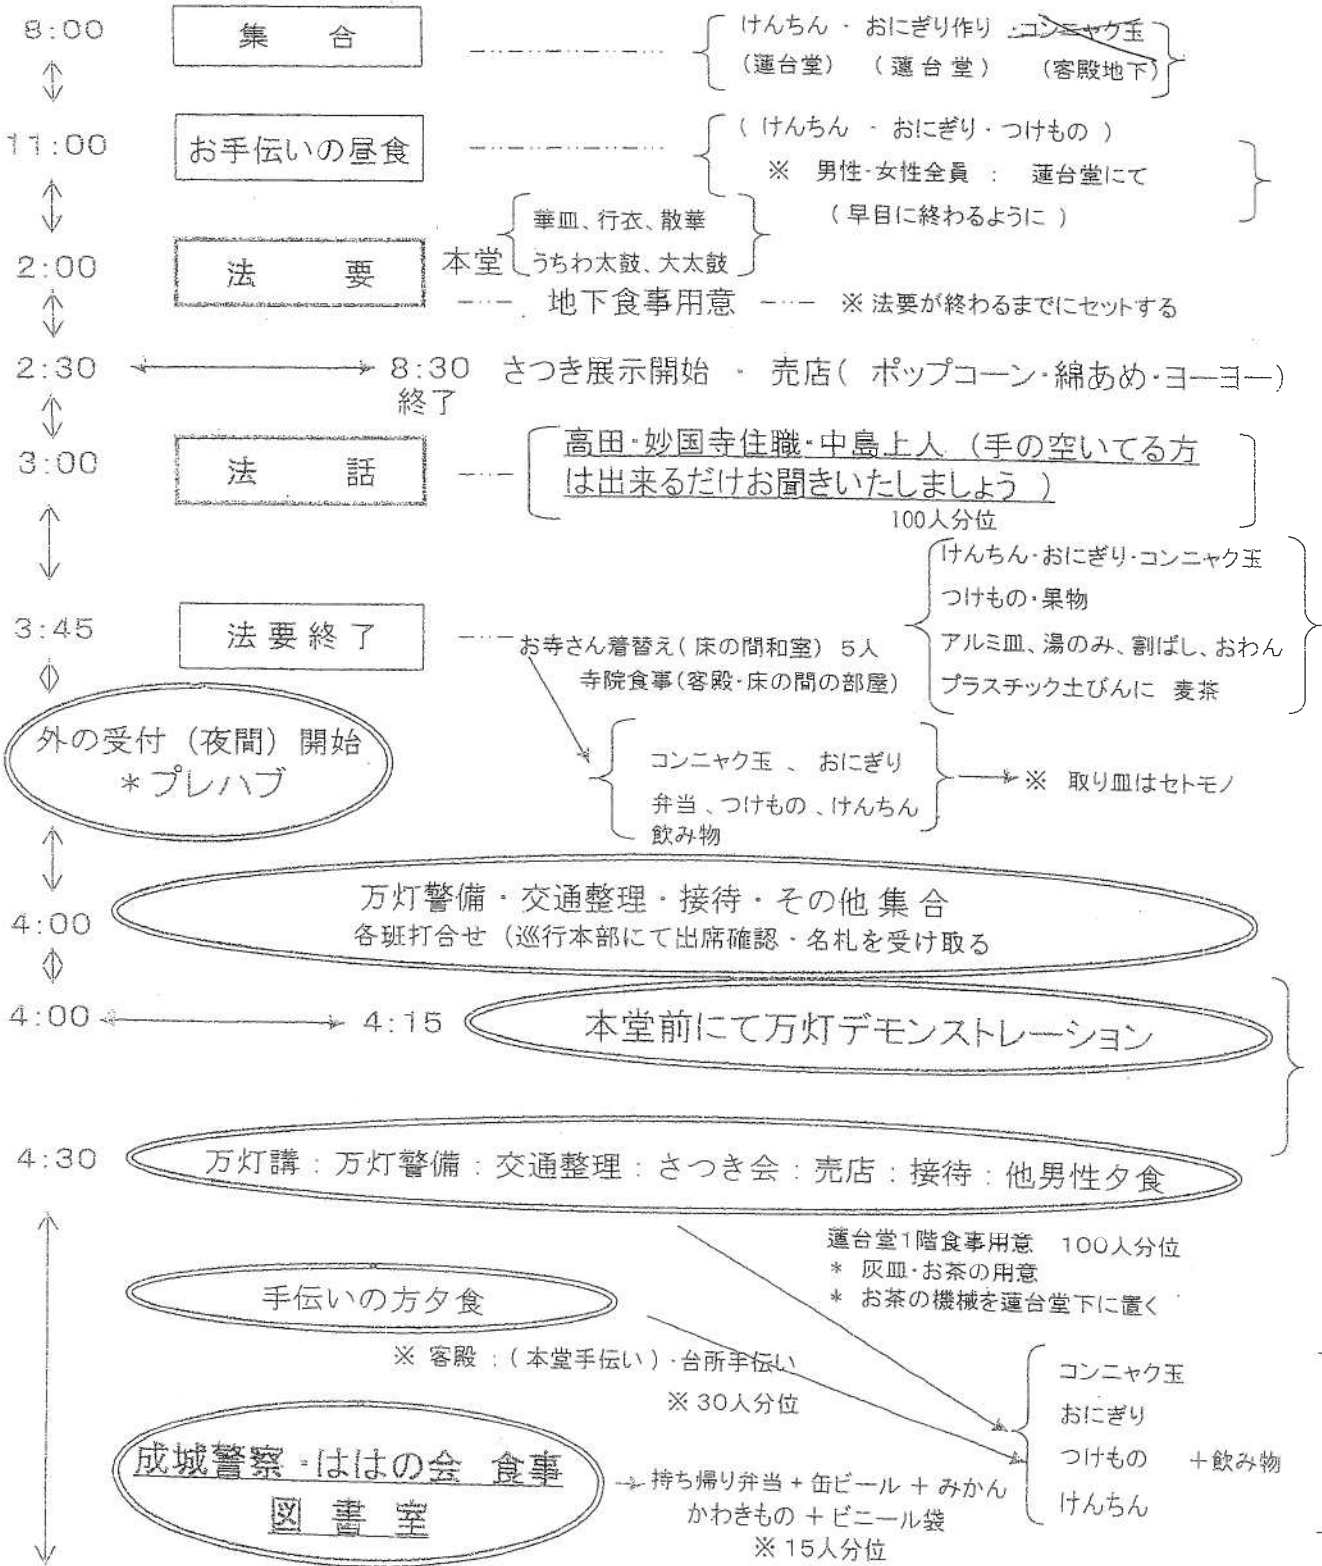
8:00 集合 けんちん・おにぎり作り・コンニャク玉
(蓮台堂) (蓮台堂) (客殿地下)

11:00 お手伝いの昼食 (けんちん・おにぎり・つけもの)
※ 男性・女性全員 : 蓮台堂にて
(早目に終わるように)

本堂 華皿、行衣、散華
うちわ太鼓、大太鼓

2:00 法要
地下食事用意 ※ 法要が終わるまでにセットする

2:30 8:30 終了 さつき展示開始 ・ 売店( ポップコーン・綿あめ・ヨーヨー)

3:00 法話 高田・妙国寺住職・中島上人 (手の空いてる方は出来るだけお聞きいたしましょう)
100人分位

けんちん・おにぎり・コンニャク玉
つけもの・果物
アルミ皿、湯のみ、割ばし、おわん
プラスチック土びんに 麦茶

3:45 法要終了 お寺さん着替え(床の間和室) 5人
寺院食事(客殿・床の間の部屋)

外の受付 (夜間) 開始 *プレハブ

コンニャク玉 、 おにぎり
弁当 、つけもの 、けんちん
飲み物
※ 取り皿はセトモノ

4:00 万灯警備・交通整理・接待・その他集合
各班打合せ (巡行本部にて出席確認・名札を受け取る

4:00 4:15 本堂前にて万灯デモンストレーション

4:30 万灯講 : 万灯警備 : 交通整理 : さつき会 : 売店 : 接待 : 他男性夕食

蓮台堂1階食事用意 100人分位
* 灰皿・お茶の用意
* お茶の機械を蓮台堂下に置く

手伝いの方夕食
※ 客殿 : (本堂手伝い)・台所手伝い
※ 30人分位

コンニャク玉
おにぎり
つけもの +飲み物
けんちん

成城警察・ははの会 食事
図書室
持ち帰り弁当 + 缶ビール + みかん
かわきもの + ビニール袋
※ 15人分位